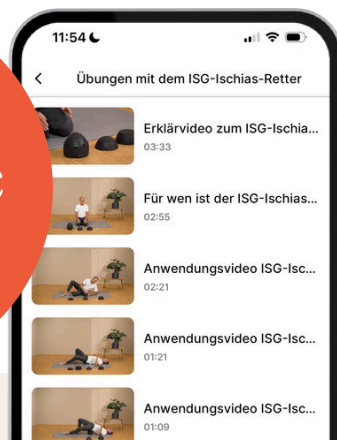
11:54

<

Übungen mit dem ISG-Ischias-Retter

Erklärvideo zum ISG-Ischia...
03:33

Für wen ist der ISG-Ischias...
02:55

Anwendungsvideo ISG-Isc...
02:21

Anwendungsvideo ISG-Isc...
01:21

Anwendungsvideo ISG-Isc...
01:09